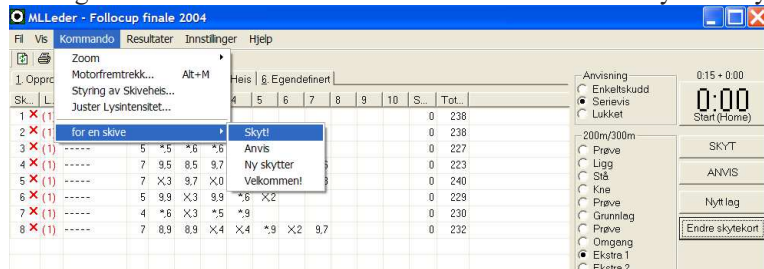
MLLeder - Follocup finale 2004

Fil Vis Kommando Resultater Innstillinger Hjelp

Zoom
Motorfremtrekk... Alt+M
Styring av Skiveheis...
Juster Lysintensitet...
for en skive
Skyt!
Anvis
Ny skytter
Velkommen!

1. Oppro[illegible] Heis | 6. Egendefinert

| Sk... | L... | | | | | 4 | 5 | 6 | 7 | 8 | 9 | 10 | S... | Tot... |
|---|---|---|---|---|---|---|---|---|---|---|---|---|---|---|
| 1 ✕ | (1) | | | | | | | | | | | | 0 | 238 |
| 2 ✕ | (1) | | | | | | | | | | | | 0 | 238 |
| 3 ✕ | (1) | ----- | 5 | *5 | *6 | *6 | | | | | | | 0 | 227 |
| 4 ✕ | (1) | ----- | 7 | 9,5 | 8,5 | 9,7 | | | | | | | 0 | 223 |
| 5 ✕ | (1) | ----- | 7 | X3 | 9,7 | X0 | | | | | | | 0 | 240 |
| 6 ✕ | (1) | ----- | 5 | 9,9 | X3 | 9,9 | *6 | X2 | | | | | 0 | 229 |
| 7 ✕ | (1) | ----- | 4 | *6 | X3 | *5 | *9 | | | | | | 0 | 230 |
| 8 ✕ | (1) | ----- | 7 | 8,9 | 8,9 | X4 | X4 | *9 | X2 | 9,7 | | | 0 | 232 |

Anvisning
Enkeltskudd
Serievis
Lukket

0:15 + 0:00
0:00
Start (Home)

200m/300m
Prøve
Ligg
Stå
Kne
Prøve
Grunnlag
Prøve
Omgang
Ekstra 1
Ekstra 2

SKYT
ANVIS
Nytt lag
Endre skytekort